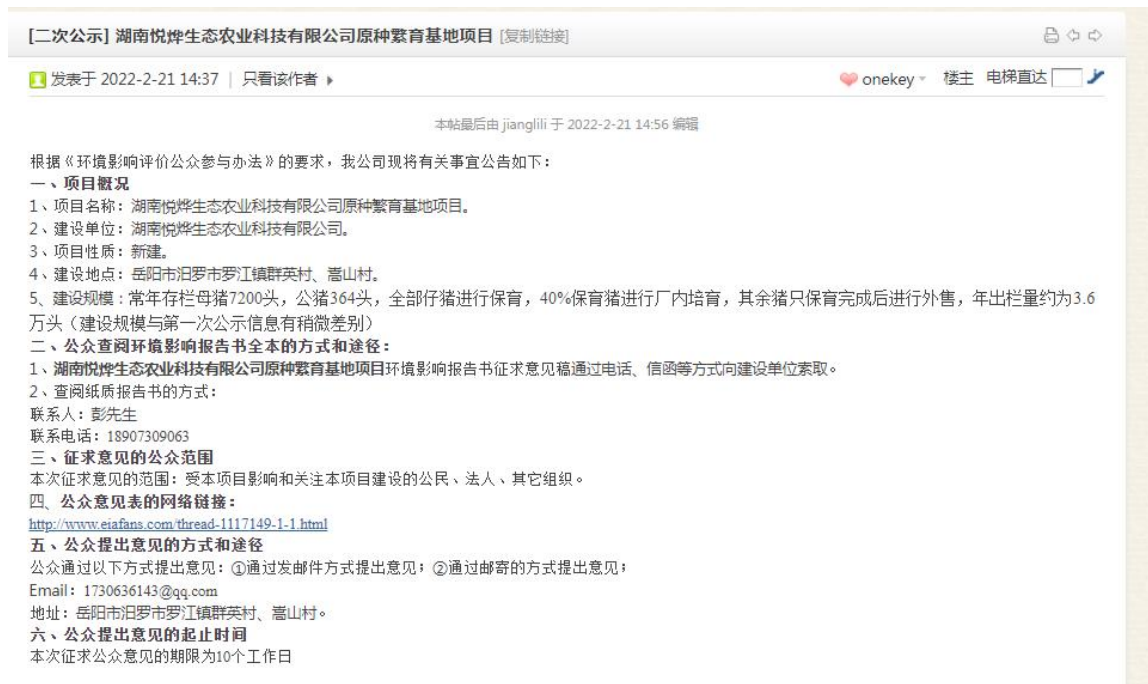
[二次公示] 湖南悦烨生态农业科技有限公司原种繁育基地项目 [复制链接]

发表于 2022-2-21 14:37 | 只看该作者 ▸

onekey 楼主 电梯直达

本帖最后由 jianglili 于 2022-2-21 14:56 编辑

根据《环境影响评价公众参与办法》的要求，我公司现将有关事宜公告如下：
一、项目概况
1、项目名称：湖南悦烨生态农业科技有限公司原种繁育基地项目。
2、建设单位：湖南悦烨生态农业科技有限公司。
3、项目性质：新建。
4、建设地点：岳阳市汨罗市罗江镇群英村、嵩山村。
5、建设规模：常年存栏母猪7200头，公猪364头，全部仔猪进行保育，40%保育猪进行厂内培育，其余猪只保育完成后进行外售，年出栏量约为3.6万头（建设规模与第一次公示信息有稍微差别）
二、公众查阅环境影响报告书全本的方式和途径：
1、湖南悦烨生态农业科技有限公司原种繁育基地项目环境影响报告书征求意见稿通过电话、信函等方式向建设单位索取。
2、查阅纸质报告书的方式：
联系人：彭先生
联系电话：18907309063
三、征求意见的公众范围
本次征求意见的范围：受本项目影响和关注本项目建设的公民、法人、其它组织。
四、公众意见表的网络链接：
http://www.eiafans.com/thread-1117149-1-1.html
五、公众提出意见的方式和途径
公众通过以下方式提出意见：①通过发邮件方式提出意见；②通过邮寄的方式提出意见；
Email：1730636143@qq.com
地址：岳阳市汨罗市罗江镇群英村、嵩山村。
六、公众提出意见的起止时间
本次征求公众意见的期限为10个工作日